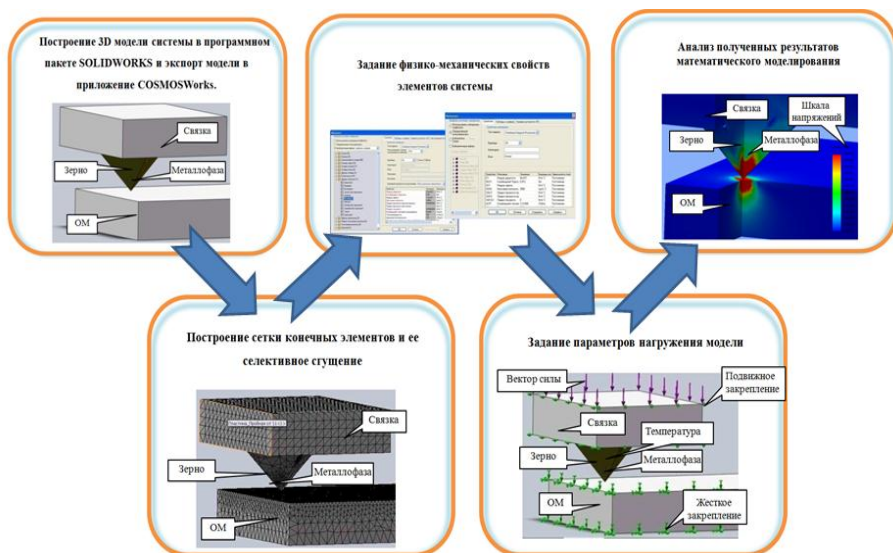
Построение 3D модели системы в программном пакете SOLIDWORKS и экспорт модели в приложение COSMOSWorks.

Связка
Зерно
Металлофаза
ОМ

Задание физико-механических свойств элементов системы

Анализ полученных результатов математического моделирования

Связка
Шкала напряжений
Зерно
Металлофаза
ОМ

Построение сетки конечных элементов и ее селективное сгущение

Связка
Зерно
Металлофаза
ОМ

Задание параметров нагружения модели

Вектор силы
Подвижное закрепление
Связка
Температура
Зерно
Металлофаза
ОМ
Жесткое закрепление